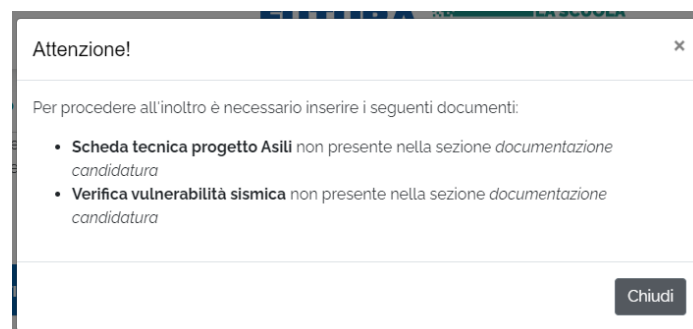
LA SCUOLA

Attenzione!

×

Per procedere all'inoltro è necessario inserire i seguenti documenti:

- **Scheda tecnica progetto Asili** non presente nella sezione *documentazione candidatura*
- **Verifica vulnerabilità sismica** non presente nella sezione *documentazione candidatura*

Chiudi